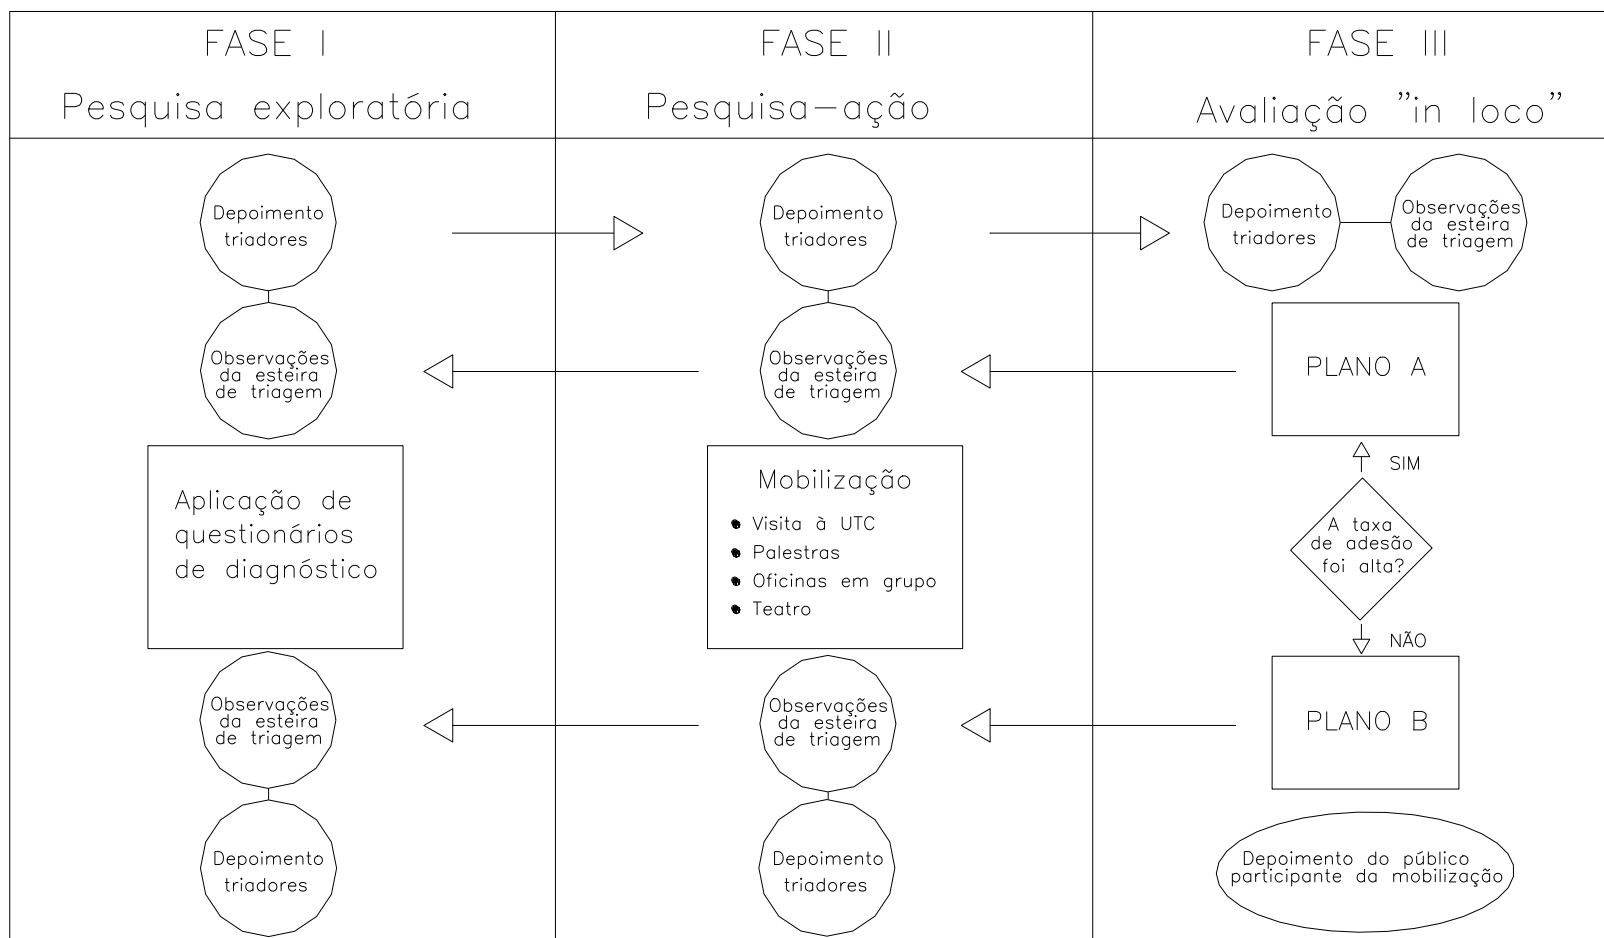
FASE I
Pesquisa exploratória

Depoimento triadores

Observações da esteira de triagem

Aplicação de questionários de diagnóstico

Observações da esteira de triagem

Depoimento triadores

FASE II
Pesquisa—ação

Depoimento triadores

Observações da esteira de triagem

Mobilização
• Visita à UTC
• Palestras
• Oficinas em grupo
• Teatro

Observações da esteira de triagem

Depoimento triadores

FASE III
Avaliação "in loco"

Depoimento triadores

Observações da esteira de triagem

PLANO A

SIM

A taxa de adesão foi alta?

NÃO

PLANO B

Depoimento do público participante da mobilização